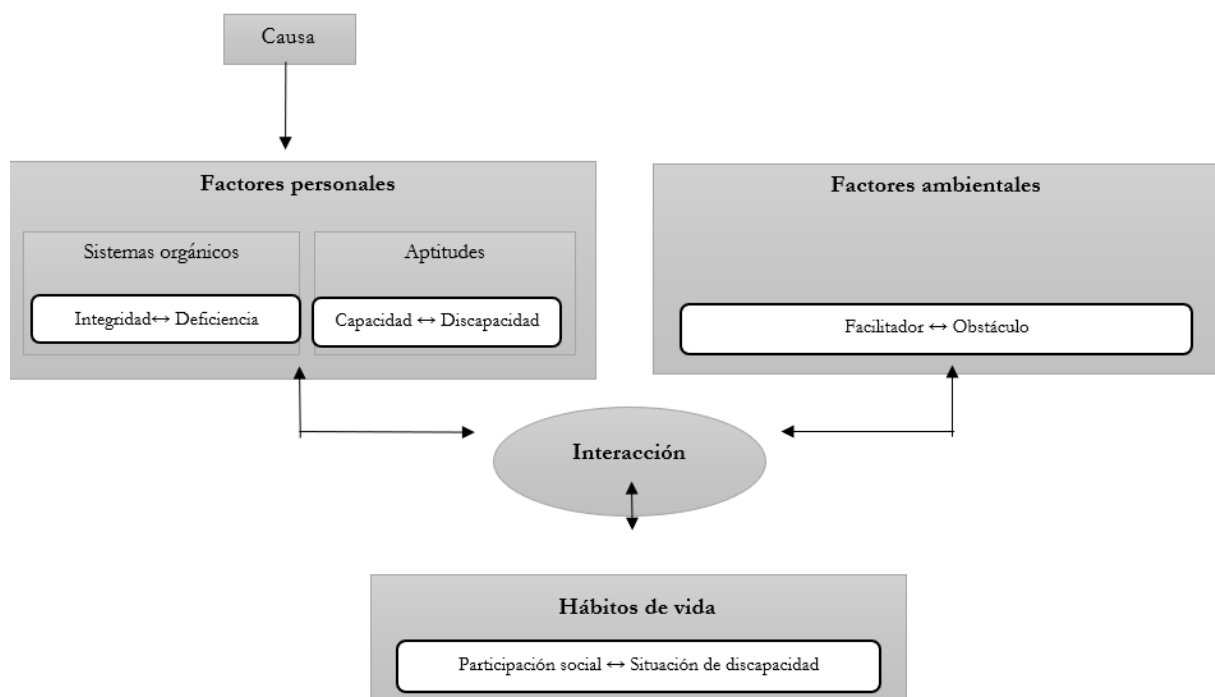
Causa

Factores personales

Sistemas orgánicos

Integridad↔ Deficiencia

Aptitudes

Capacidad ↔ Discapacidad

Factores ambientales

Facilitador ↔ Obstáculo

Interacción

Hábitos de vida

Participación social ↔ Situación de discapacidad